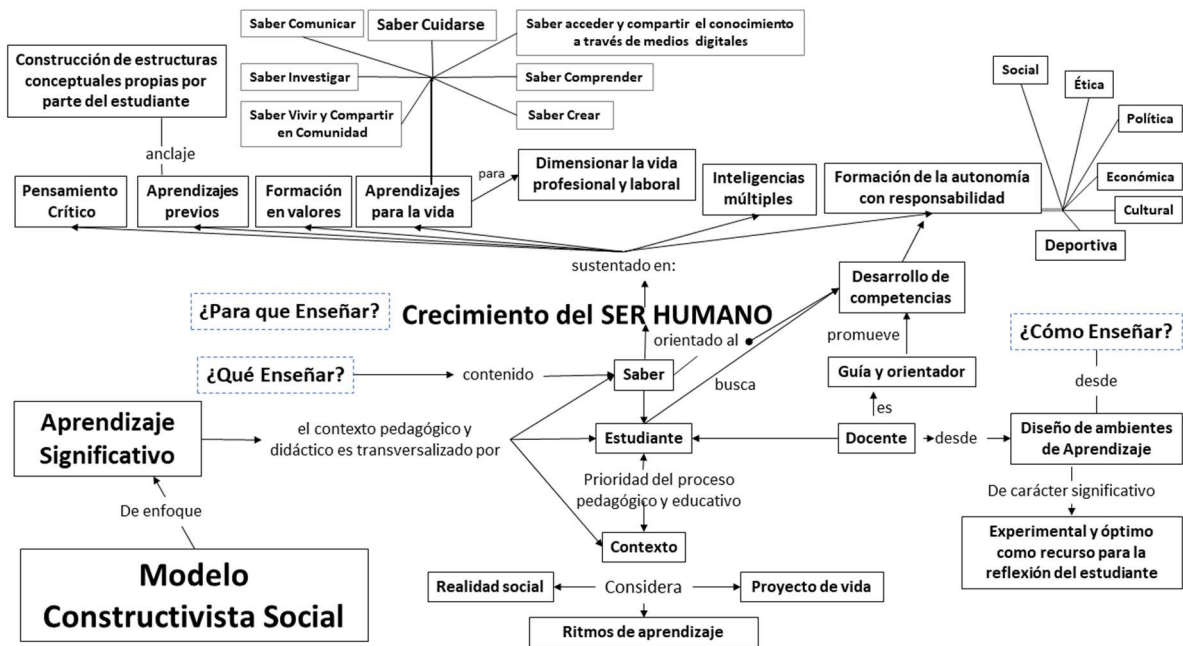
Saber Comunicar

Saber Cuidarse

Saber acceder y compartir el conocimiento a través de medios digitales

Construcción de estructuras conceptuales propias por parte del estudiante

Saber Investigar

Saber Comprender

Saber Vivir y Compartir en Comunidad

Saber Crear

Social

Ética

Política

Económica

Cultural

Deportiva

anclaje

para

Dimensionar la vida profesional y laboral

Inteligencias múltiples

Formación de la autonomía con responsabilidad

Pensamiento Crítico

Aprendizajes previos

Formación en valores

Aprendizajes para la vida

sustentado en:

Desarrollo de competencias

¿Para que Enseñar?

Crecimiento del SER HUMANO

orientado al

promueve

¿Cómo Enseñar?

¿Qué Enseñar?

contenido

Saber

busca

Guía y orientador

desde

es

Aprendizaje Significativo

el contexto pedagógico y didáctico es transversalizado por

Estudiante

Docente

desde

Diseño de ambientes de Aprendizaje

Prioridad del proceso pedagógico y educativo

De carácter significativo

De enfoque

Contexto

Experimental y óptimo como recurso para la reflexión del estudiante

Modelo Constructivista Social

Realidad social

Considera

Proyecto de vida

Ritmos de aprendizaje